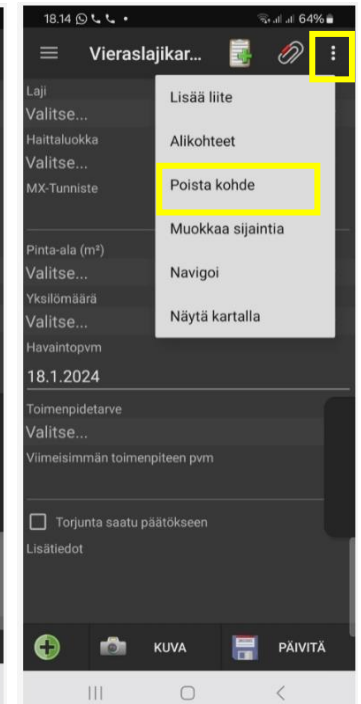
18.14 64%

Vieraslajikar...

Laji
Valitse...
Haittaluokka
Valitse...
MX-Tunniste

Pinta-ala (m²)
Valitse...
Yksilömäärä
Valitse...
Havaintopvm
18.1.2024
Toimenpidetarve
Valitse...
Viimeisimmän toimenpiteen pvm

Torjunta saatu päätökseen
Lisätiedot

Lisää liite
Alikohteet
Poista kohde
Muokkaa sijaintia
Navigoi
Näytä kartalla

KUVA
PÄIVITÄ